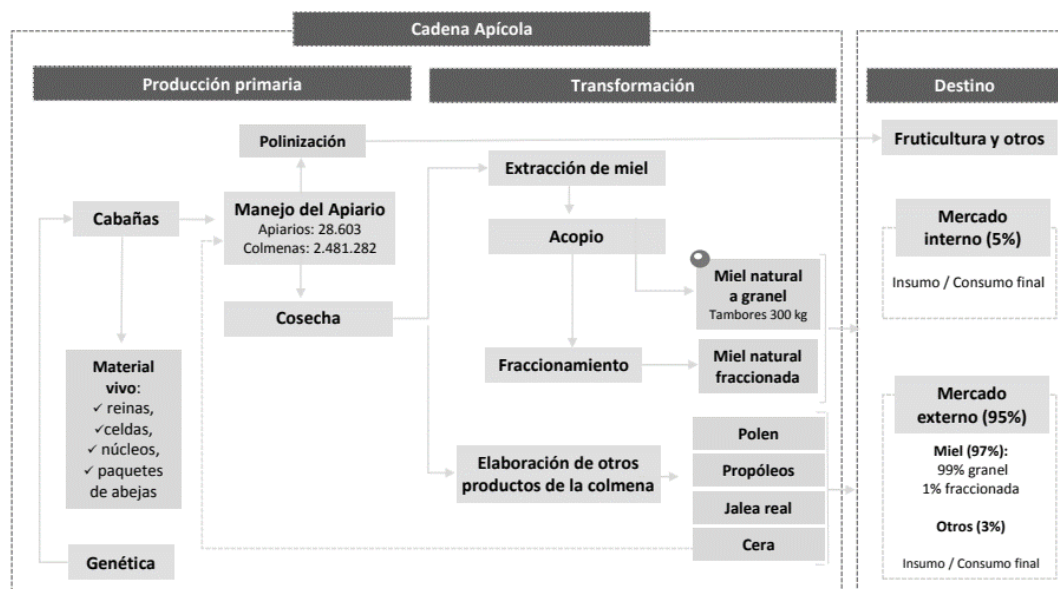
Cadena Apícola

Producción primaria

Transformación

Destino

Polinización

Fruticultura y otros

Extracción de miel

Cabañas

Manejo del Apiario
Apiarios: 28.603
Colmenas: 2.481.282

Mercado interno (5%)

Acopio

Insumo / Consumo final

Miel natural a granel
Tambores 300 kg

Cosecha

Fraccionamiento

Miel natural fraccionada

Material vivo:
✓ reinas,
✓celdas,
✓ núcleos,
✓ paquetes de abejas

Mercado externo (95%)

Polen

Miel (97%):
99% granel
1% fraccionada

Elaboración de otros productos de la colmena

Propóleos

Jalea real

Otros (3%)

Cera

Genética

Insumo / Consumo final